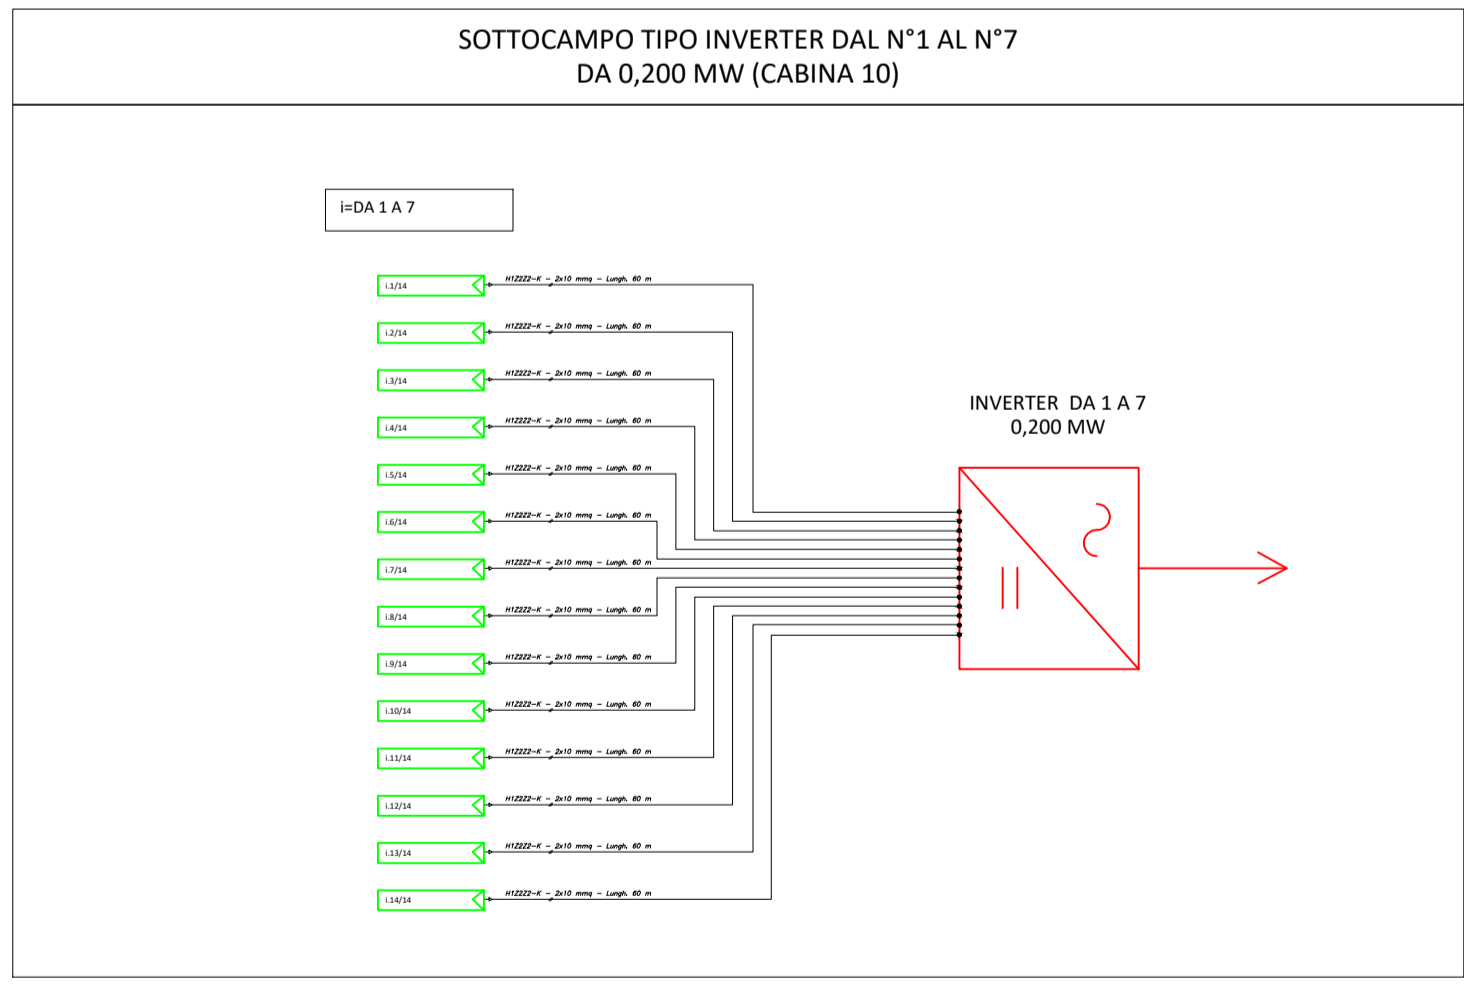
SOTTOCAMPO TIPO INVERTER DAL N°1 AL N°7
DA 0,200 MW (CABINA 10)

i=DA 1 A 7

i.1/14
H1Z2Z2-K – 2x10 mmq – Lungh. 60 m

i.2/14
H1Z2Z2-K – 2x10 mmq – Lungh. 60 m

i.3/14
H1Z2Z2-K – 2x10 mmq – Lungh. 60 m

i.4/14
H1Z2Z2-K – 2x10 mmq – Lungh. 60 m

i.5/14
H1Z2Z2-K – 2x10 mmq – Lungh. 60 m

i.6/14
H1Z2Z2-K – 2x10 mmq – Lungh. 60 m

i.7/14
H1Z2Z2-K – 2x10 mmq – Lungh. 60 m

i.8/14
H1Z2Z2-K – 2x10 mmq – Lungh. 60 m

i.9/14
H1Z2Z2-K – 2x10 mmq – Lungh. 60 m

i.10/14
H1Z2Z2-K – 2x10 mmq – Lungh. 60 m

i.11/14
H1Z2Z2-K – 2x10 mmq – Lungh. 60 m

i.12/14
H1Z2Z2-K – 2x10 mmq – Lungh. 60 m

i.13/14
H1Z2Z2-K – 2x10 mmq – Lungh. 60 m

i.14/14
H1Z2Z2-K – 2x10 mmq – Lungh. 60 m

INVERTER DA 1 A 7
0,200 MW